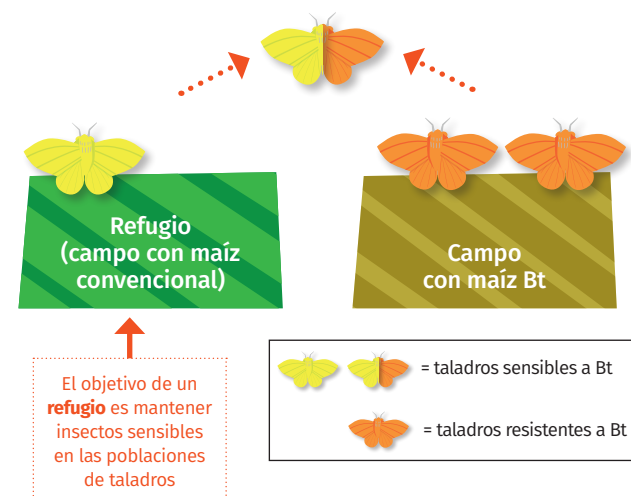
Refugio (campo con maíz convencional)

Campo con maíz Bt

El objetivo de un **refugio** es mantener insectos sensibles en las poblaciones de taladros

= taladros sensibles a Bt

= taladros resistentes a Bt